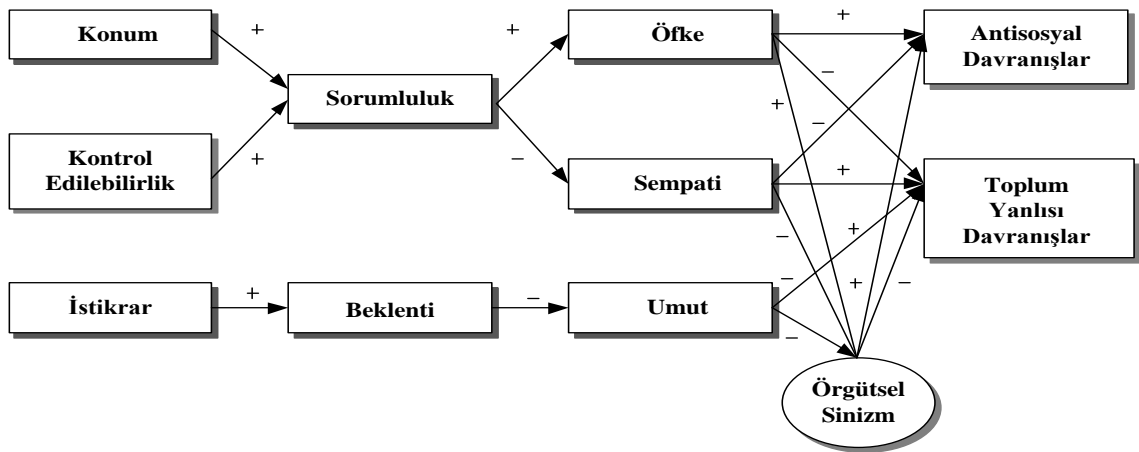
Konum

+

Kontrol Edilebilirlik

+

Sorumluluk

+

–

Öfke

Sempati

İstikrar

+

Beklenti

–

Umut

+

–

+

–

+

+

–

–

+

–

–

Antisosyal Davranışlar

Toplum Yanlısı Davranışlar

Örgütsel Sinizm